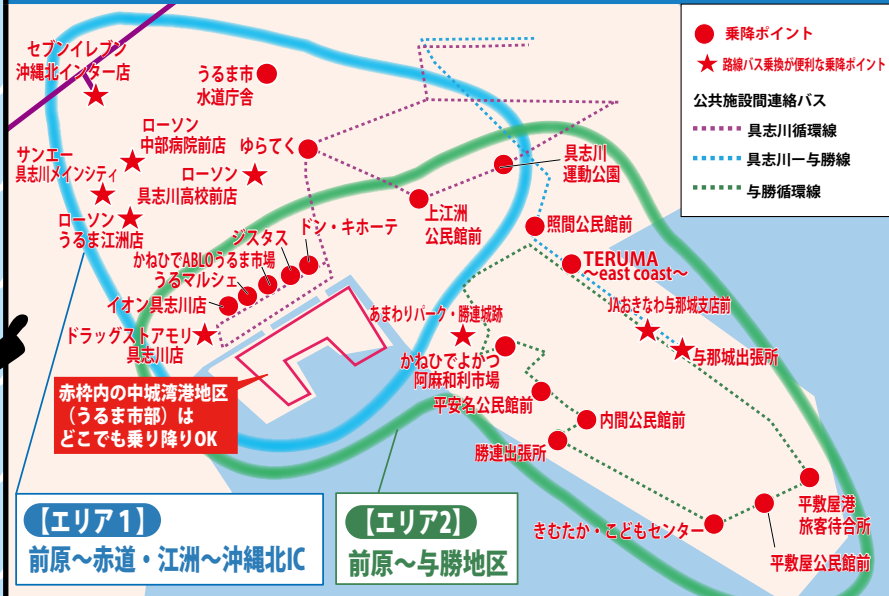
● 乗降ポイント
★ 路線バス乗換が便利な乗降ポイント
公共施設間連絡バス
具志川循環線
具志川ー与勝線
与勝循環線

セブンイレブン沖縄北インター店
うるま市水道庁舎
ローソン中部病院前店
ゆらてく
サンエー具志川メインシティ
ローソン具志川高校前店
具志川運動公園
ローソンうるま江洲店
上江洲公民館前
ドン・キホーテ
ジスタス
照間公民館前
かねひでABLOうるま市場
うるマルシェ
TERUMA 〜east coast〜
イオン具志川店
JAおきなわ与那城支店前
あまわりパーク・勝連城跡
ドラッグストアモリ具志川店
与那城出張所
かねひでよかつ阿麻和利市場
赤枠内の中城湾港地区（うるま市部）はどこでも乗り降りOK
平安名公民館前
内間公民館前
勝連出張所
平敷屋港旅客待合所
きむたか・こどもセンター
平敷屋公民館前

【エリア1】
前原〜赤道・江洲〜沖縄北IC
【エリア2】
前原〜与勝地区